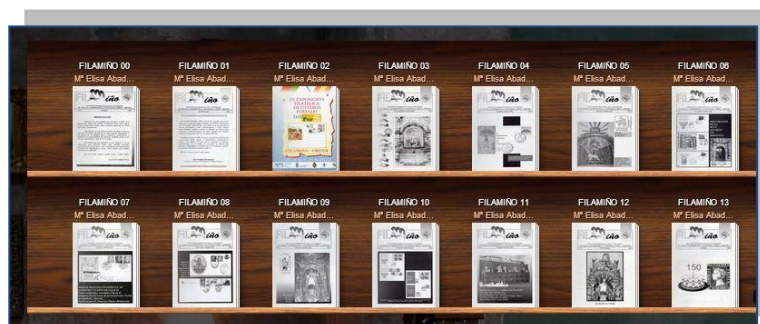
FILAMIÑO 00
Mª Elisa Abad...

FILAMIÑO 01
Mª Elisa Abad...

FILAMIÑO 02
Mª Elisa Abad...

FILAMIÑO 03
Mª Elisa Abad...

FILAMIÑO 04
Mª Elisa Abad...

FILAMIÑO 05
Mª Elisa Abad...

FILAMIÑO 06
Mª Elisa Abad...

FILAMIÑO 07
Mª Elisa Abad...

FILAMIÑO 08
Mª Elisa Abad...

FILAMIÑO 09
Mª Elisa Abad...

FILAMIÑO 10
Mª Elisa Abad...

FILAMIÑO 11
Mª Elisa Abad...

FILAMIÑO 12
Mª Elisa Abad...

FILAMIÑO 13
Mª Elisa Abad...

150